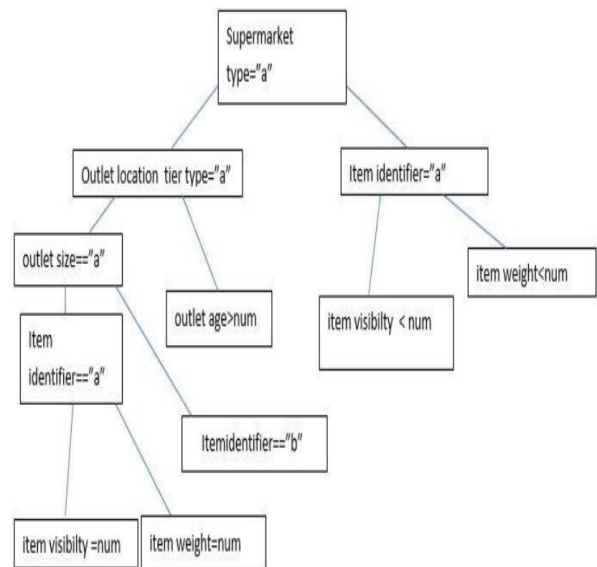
Supermarket type="a"

Outlet location tier type="a"

Item identifier="a"

outlet size=="a"

item weight<num

outlet age>num

item visibilty < num

Item identifier=="a"

Itemidentifier=="b"

item visibilty =num

item weight=num